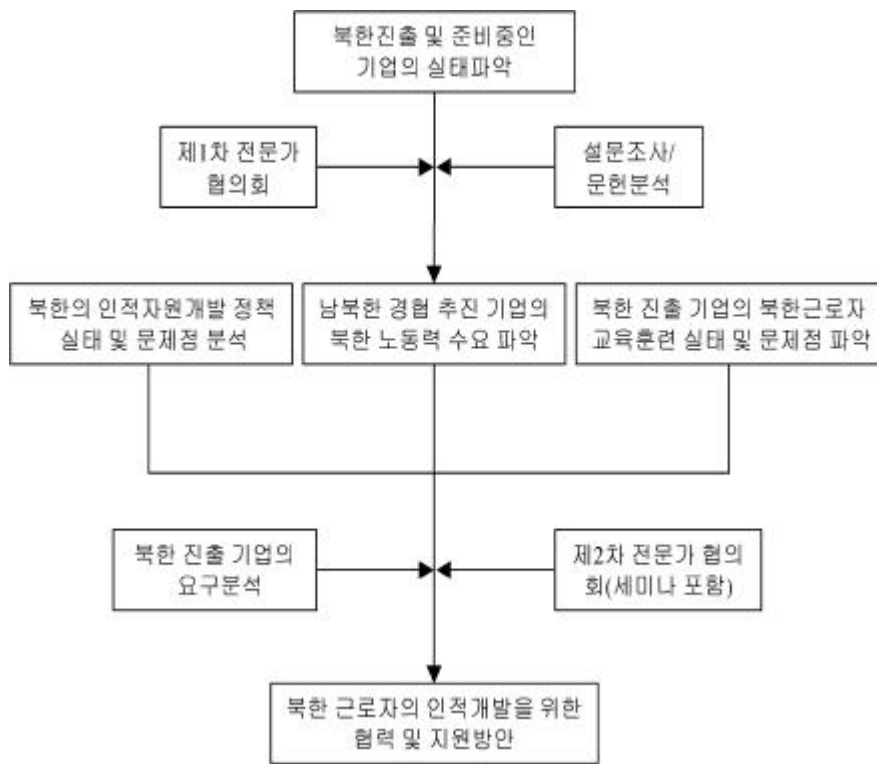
북한진출 및 준비중인 기업의 실태파악

제1차 전문가 협의회

설문조사/ 문헌분석

북한의 인적자원개발 정책 실태 및 문제점 분석

남북한 경협 추진 기업의 북한 노동력 수요 파악

북한 진출 기업의 북한근로자 교육훈련 실태 및 문제점 파악

북한 진출 기업의 요구분석

제2차 전문가 협의회(세미나 포함)

북한 근로자의 인적개발을 위한 협력 및 지원방안